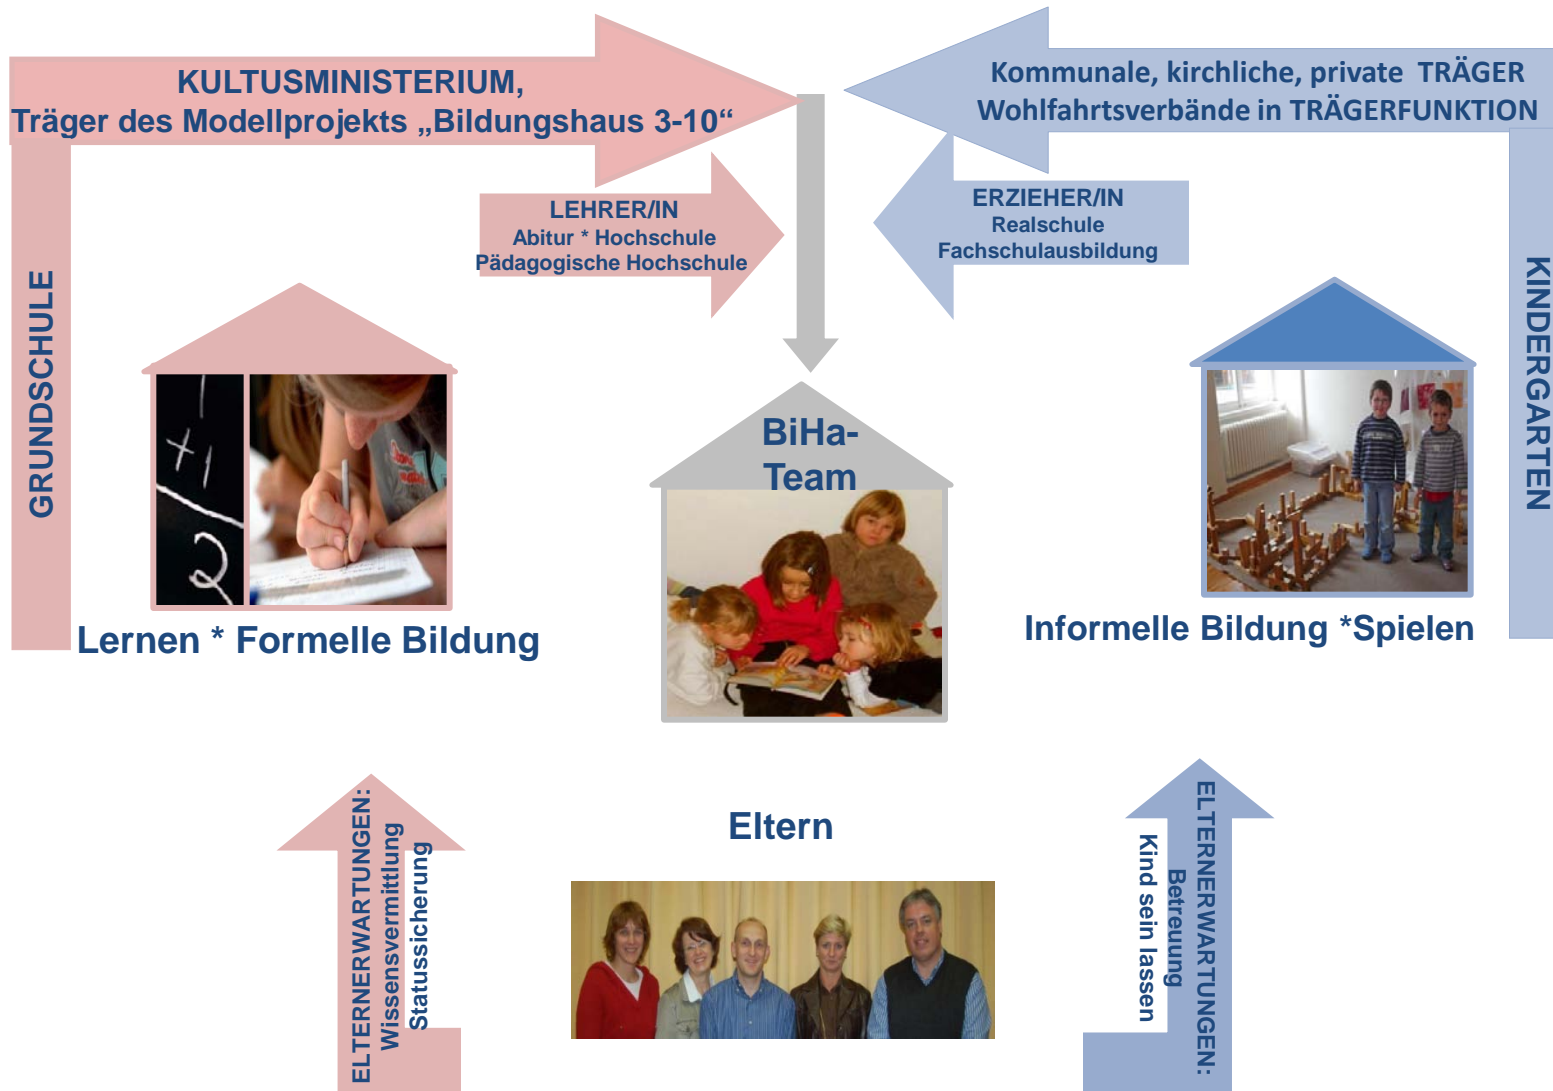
KULTUSMINISTERIUM,
Träger des Modellprojekts „Bildungshaus 3-10“

Kommunale, kirchliche, private TRÄGER
Wohlfahrtsverbände in TRÄGERFUNKTION

LEHRER/IN
Abitur * Hochschule
Pädagogische Hochschule

ERZIEHER/IN
Realschule
Fachschulausbildung

GRUNDSCHULE

KINDERGARTEN

BiHa-
Team

Lernen * Formelle Bildung

Informelle Bildung *Spielen

Eltern

ELTERNERWARTUNGEN:
Wissensvermittlung
Statussicherung

ELTERNERWARTUNGEN:
Betreuung
Kind sein lassen